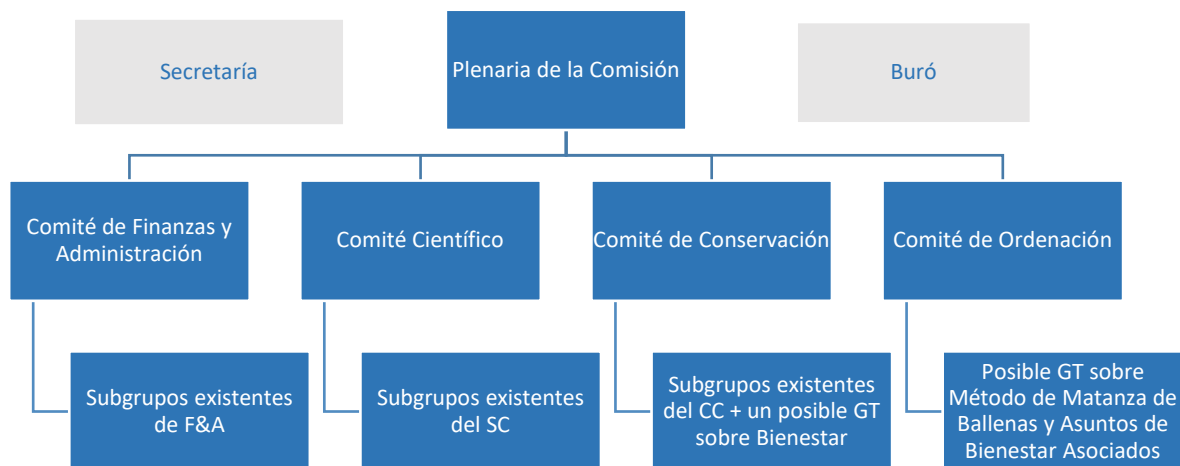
Secretaría

Plenaria de la Comisión

Buró

Comité de Finanzas y Administración

Subgrupos existentes de F&A

Comité Científico

Subgrupos existentes del SC

Comité de Conservación

Subgrupos existentes del CC + un posible GT sobre Bienestar

Comité de Ordenación

Posible GT sobre Método de Matanza de Ballenas y Asuntos de Bienestar Asociados